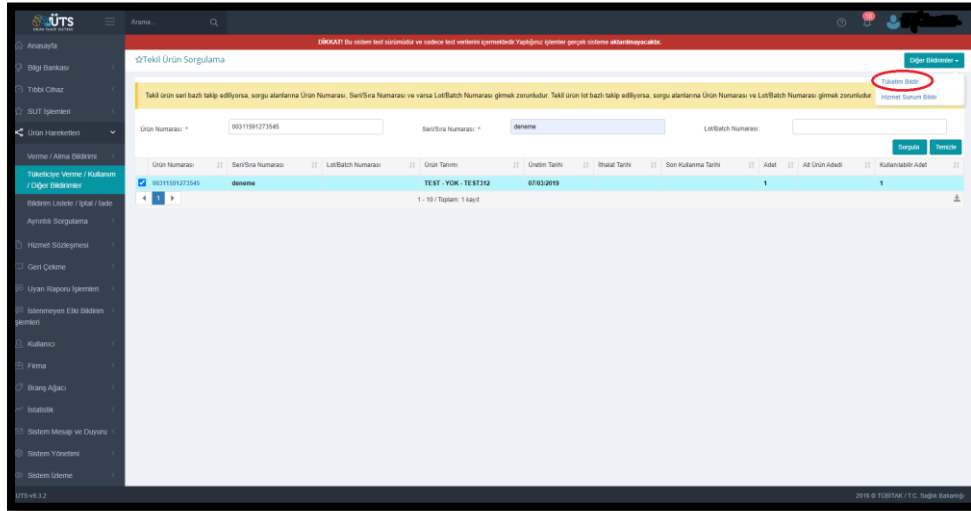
ÜTS

Arama...

Anasayfa
Bilgi Bankası
Tıbbi Cihaz
SUT İşlemleri
Ürün Hareketleri
Verme / Alma Bildirimi
Tüketiciye Verme / Kullanım / Diğer Bildirimler
Bildirim Listele / İptal / İade
Ayrıntılı Sorgulama
Hizmet Sözleşmesi
Geri Çekme
Uyarı Raporu İşlemleri
İstenmeyen Etki Bildirim İşlemleri
Kullanıcı
Firma
Branş Ağacı
İstatistik
Sistem Mesajı ve Duyuru
Sistem Yönetimi
Sistem İzleme
ÜTS-v9.3.2

DİKKAT! Bu sistem test sürümüdür ve sadece test verilerini içermektedir.Yaptığınız işlemler gerçek sisteme aktarılmayacaktır.

Tekil Ürün Sorgulama

Diğer Bildirimler
Tüketim Bildir
Hizmet Sunum Bildir

Tekil ürün seri bazlı takip ediliyorsa, sorgu alanlarına Ürün Numarası, Seri/Sıra Numarası ve varsa Lot/Batch Numarası girmek zorunludur. Tekil ürün lot bazlı takip ediliyorsa, sorgu alanlarına Ürün Numarası ve Lot/Batch Numarası girmek zorunludur.

Ürün Numarası: * 00311591273545
Seri/Sıra Numarası: * deneme
Lot/Batch Numarası:

Sorgula Temizle

| Ürün Numarası | Seri/Sıra Numarası | Lot/Batch Numarası | Ürün Tanımı | Üretim Tarihi | İthalat Tarihi | Son Kullanma Tarihi | Adet | Alt Ürün Adedi | Kullanılabilir Adet |
|---|---|---|---|---|---|---|---|---|---|
| 00311591273545 | deneme | | TEST - YOK - TEST312 | 07/03/2019 | | | 1 | | 1 |

1
1 - 10 / Toplam: 1 kayıt

2016 © TÜBİTAK / T.C. Sağlık Bakanlığı